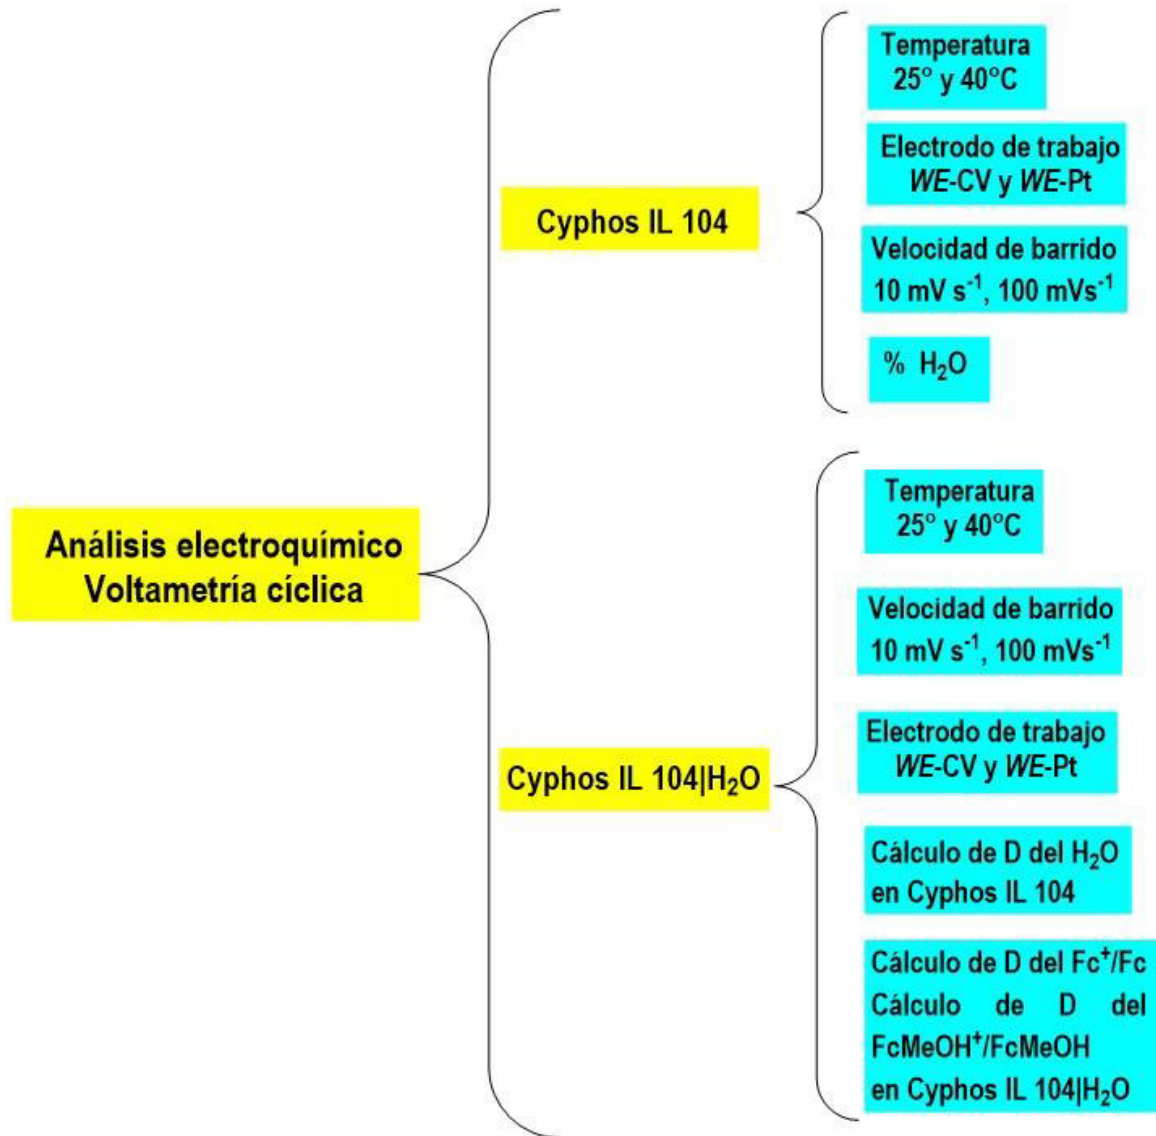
Análisis electroquímico
Voltametría cíclica

Cyphos IL 104

Temperatura
25° y 40°C

Electrodo de trabajo
*WE*-CV y *WE*-Pt

Velocidad de barrido
10 mV s$^{-1}$, 100 mVs$^{-1}$

% $H_2O$

Cyphos IL 104|$H_2O$

Temperatura
25° y 40°C

Velocidad de barrido
10 mV s$^{-1}$, 100 mVs$^{-1}$

Electrodo de trabajo
*WE*-CV y *WE*-Pt

Cálculo de D del $H_2O$ en Cyphos IL 104

Cálculo de D del $Fc^+/Fc$
Cálculo de D del $FcMeOH^+/FcMeOH$
en Cyphos IL 104|$H_2O$